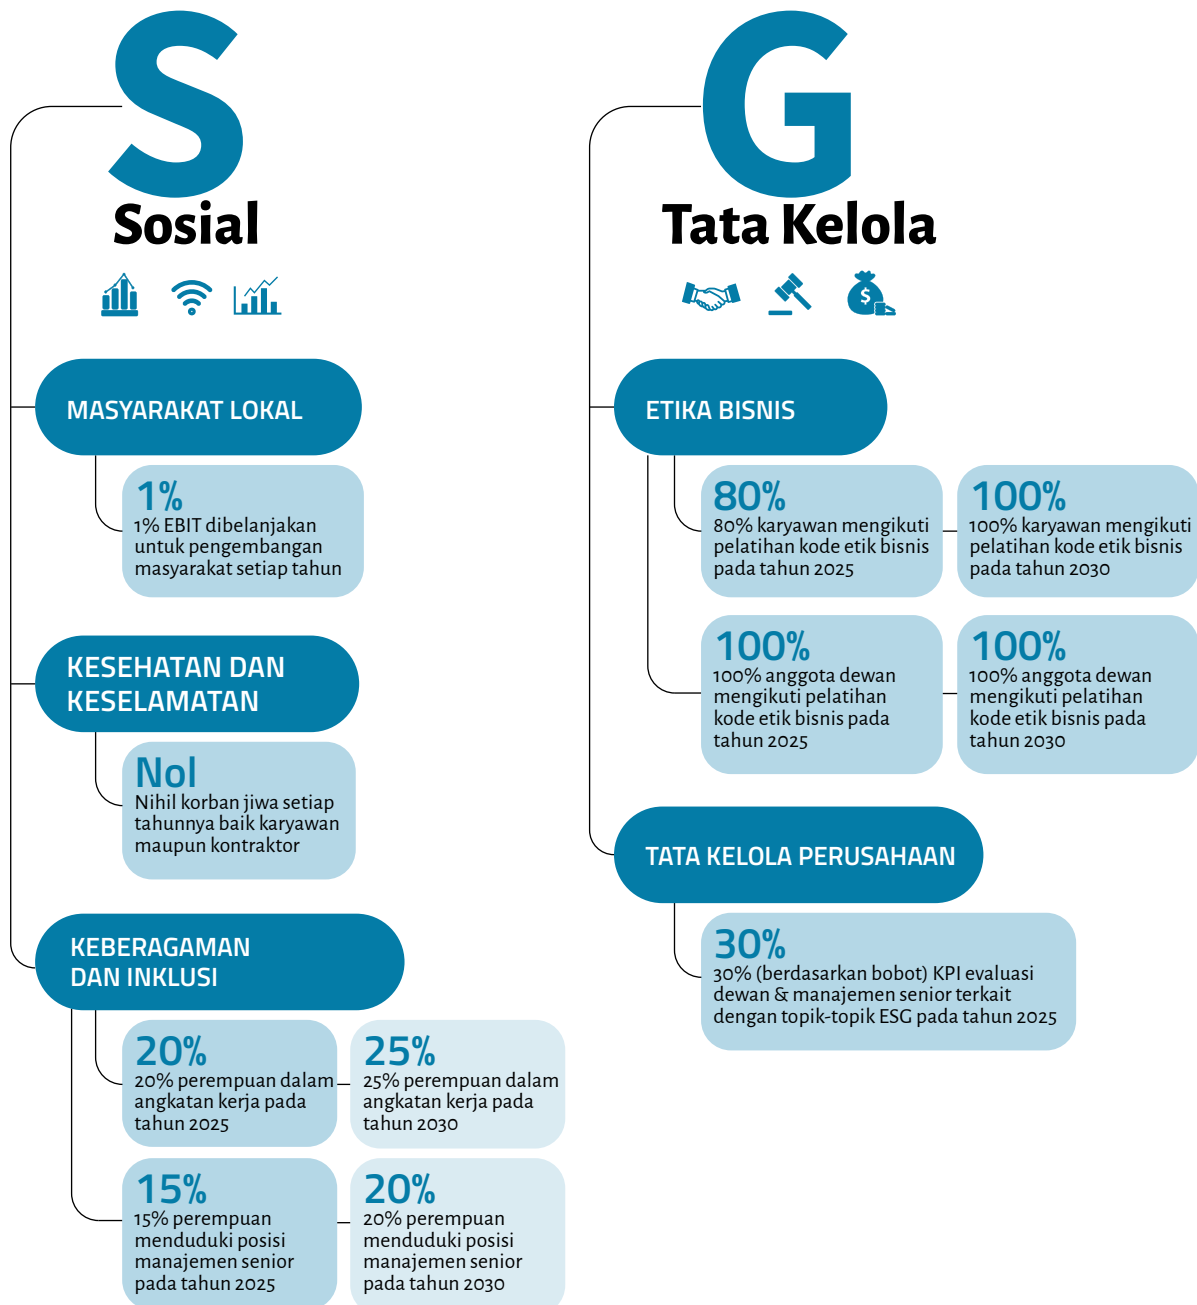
S
Sosial

MASYARAKAT LOKAL

1%
1% EBIT dibelanjakan untuk pengembangan masyarakat setiap tahun

KESEHATAN DAN KESELAMATAN

Nol
Nihil korban jiwa setiap tahunnya baik karyawan maupun kontraktor

KEBERAGAMAN DAN INKLUSI

20%
20% perempuan dalam angkatan kerja pada tahun 2025

25%
25% perempuan dalam angkatan kerja pada tahun 2030

15%
15% perempuan menduduki posisi manajemen senior pada tahun 2025

20%
20% perempuan menduduki posisi manajemen senior pada tahun 2030

G
Tata Kelola

ETIKA BISNIS

80%
80% karyawan mengikuti pelatihan kode etik bisnis pada tahun 2025

100%
100% karyawan mengikuti pelatihan kode etik bisnis pada tahun 2030

100%
100% anggota dewan mengikuti pelatihan kode etik bisnis pada tahun 2025

100%
100% anggota dewan mengikuti pelatihan kode etik bisnis pada tahun 2030

TATA KELOLA PERUSAHAAN

30%
30% (berdasarkan bobot) KPI evaluasi dewan & manajemen senior terkait dengan topik-topik ESG pada tahun 2025